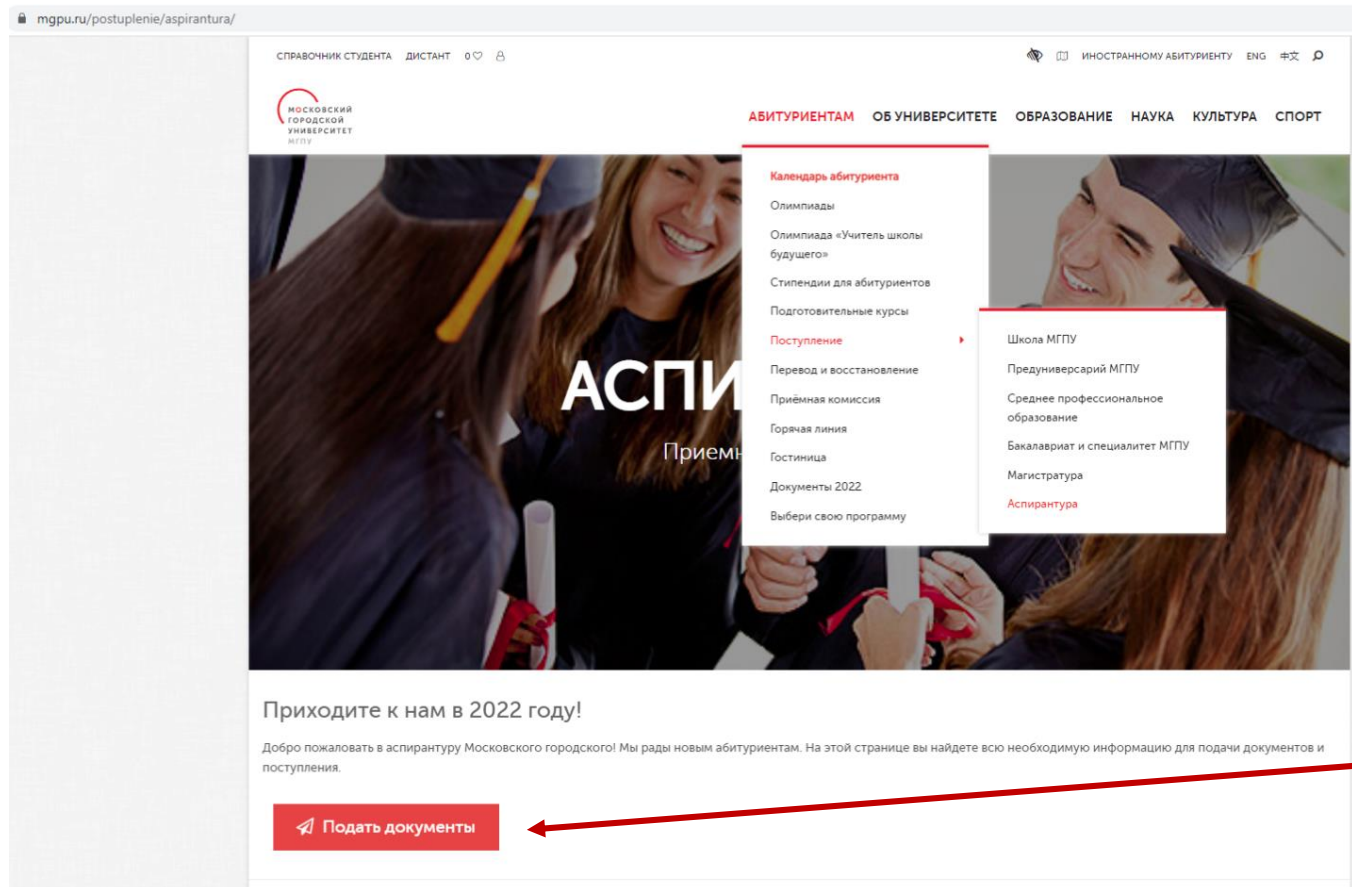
mgpu.ru/postuplenie/aspirantura/

СПРАВОЧНИК СТУДЕНТА ДИСТАНТ 0

ИНОСТРАННОМУ АБИТУРИЕНТУ ENG 中文

МОСКОВСКИЙ ГОРОДСКОЙ УНИВЕРСИТЕТ МГПУ

АБИТУРИЕНТАМ ОБ УНИВЕРСИТЕТЕ ОБРАЗОВАНИЕ НАУКА КУЛЬТУРА СПОРТ

Календарь абитуриента
Олимпиады
Олимпиада «Учитель школы будущего»
Стипендии для абитуриентов
Подготовительные курсы
Поступление
Перевод и восстановление
Приёмная комиссия
Горячая линия
Гостиница
Документы 2022
Выбери свою программу

Школа МГПУ
Предуниверсарий МГПУ
Среднее профессиональное образование
Бакалавриат и специалитет МГПУ
Магистратура
Аспирантура

АСПИ

Приемн

Приходите к нам в 2022 году!

Добро пожаловать в аспирантуру Московского городского! Мы рады новым абитуриентам. На этой странице вы найдете всю необходимую информацию для подачи документов и поступления.

Подать документы